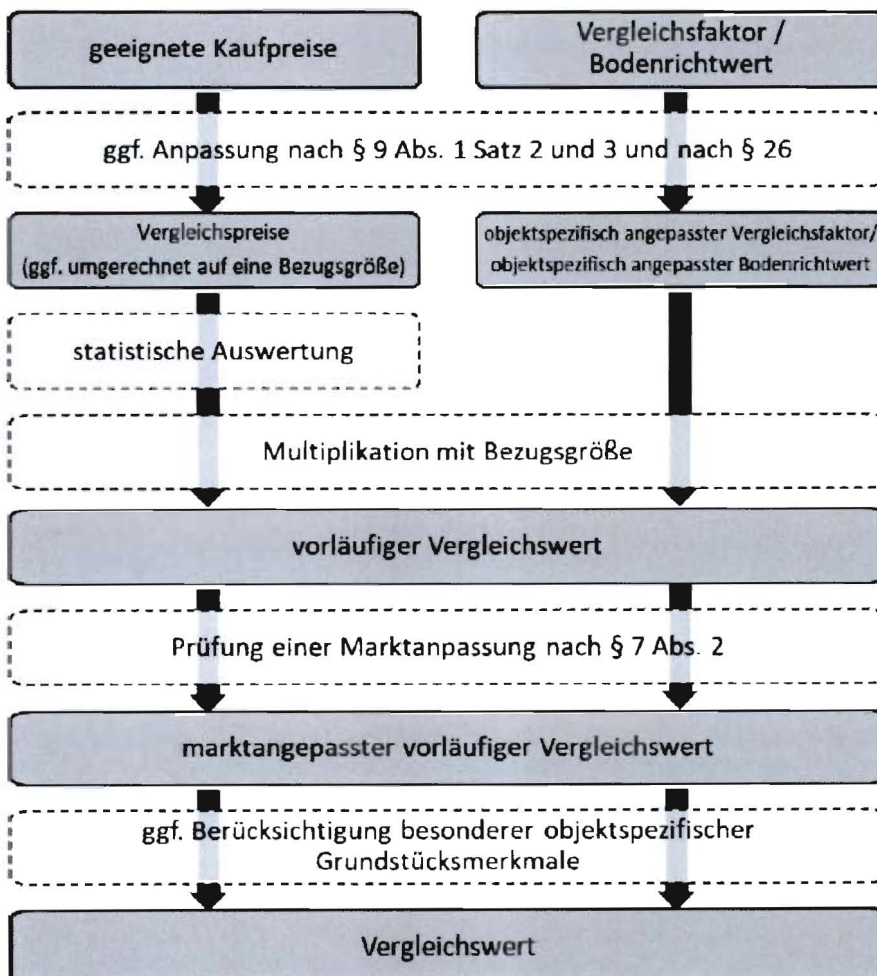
geeignete Kaufpreise

Vergleichsfaktor / Bodenrichtwert

ggf. Anpassung nach § 9 Abs. 1 Satz 2 und 3 und nach § 26

Vergleichspreise (ggf. umgerechnet auf eine Bezugsgröße)

objektspezifisch angepasster Vergleichsfaktor/ objektspezifisch angepasster Bodenrichtwert

statistische Auswertung

Multiplikation mit Bezugsgröße

vorläufiger Vergleichswert

Prüfung einer Marktanpassung nach § 7 Abs. 2

marktangepasster vorläufiger Vergleichswert

ggf. Berücksichtigung besonderer objektspezifischer Grundstücksmerkmale

Vergleichswert